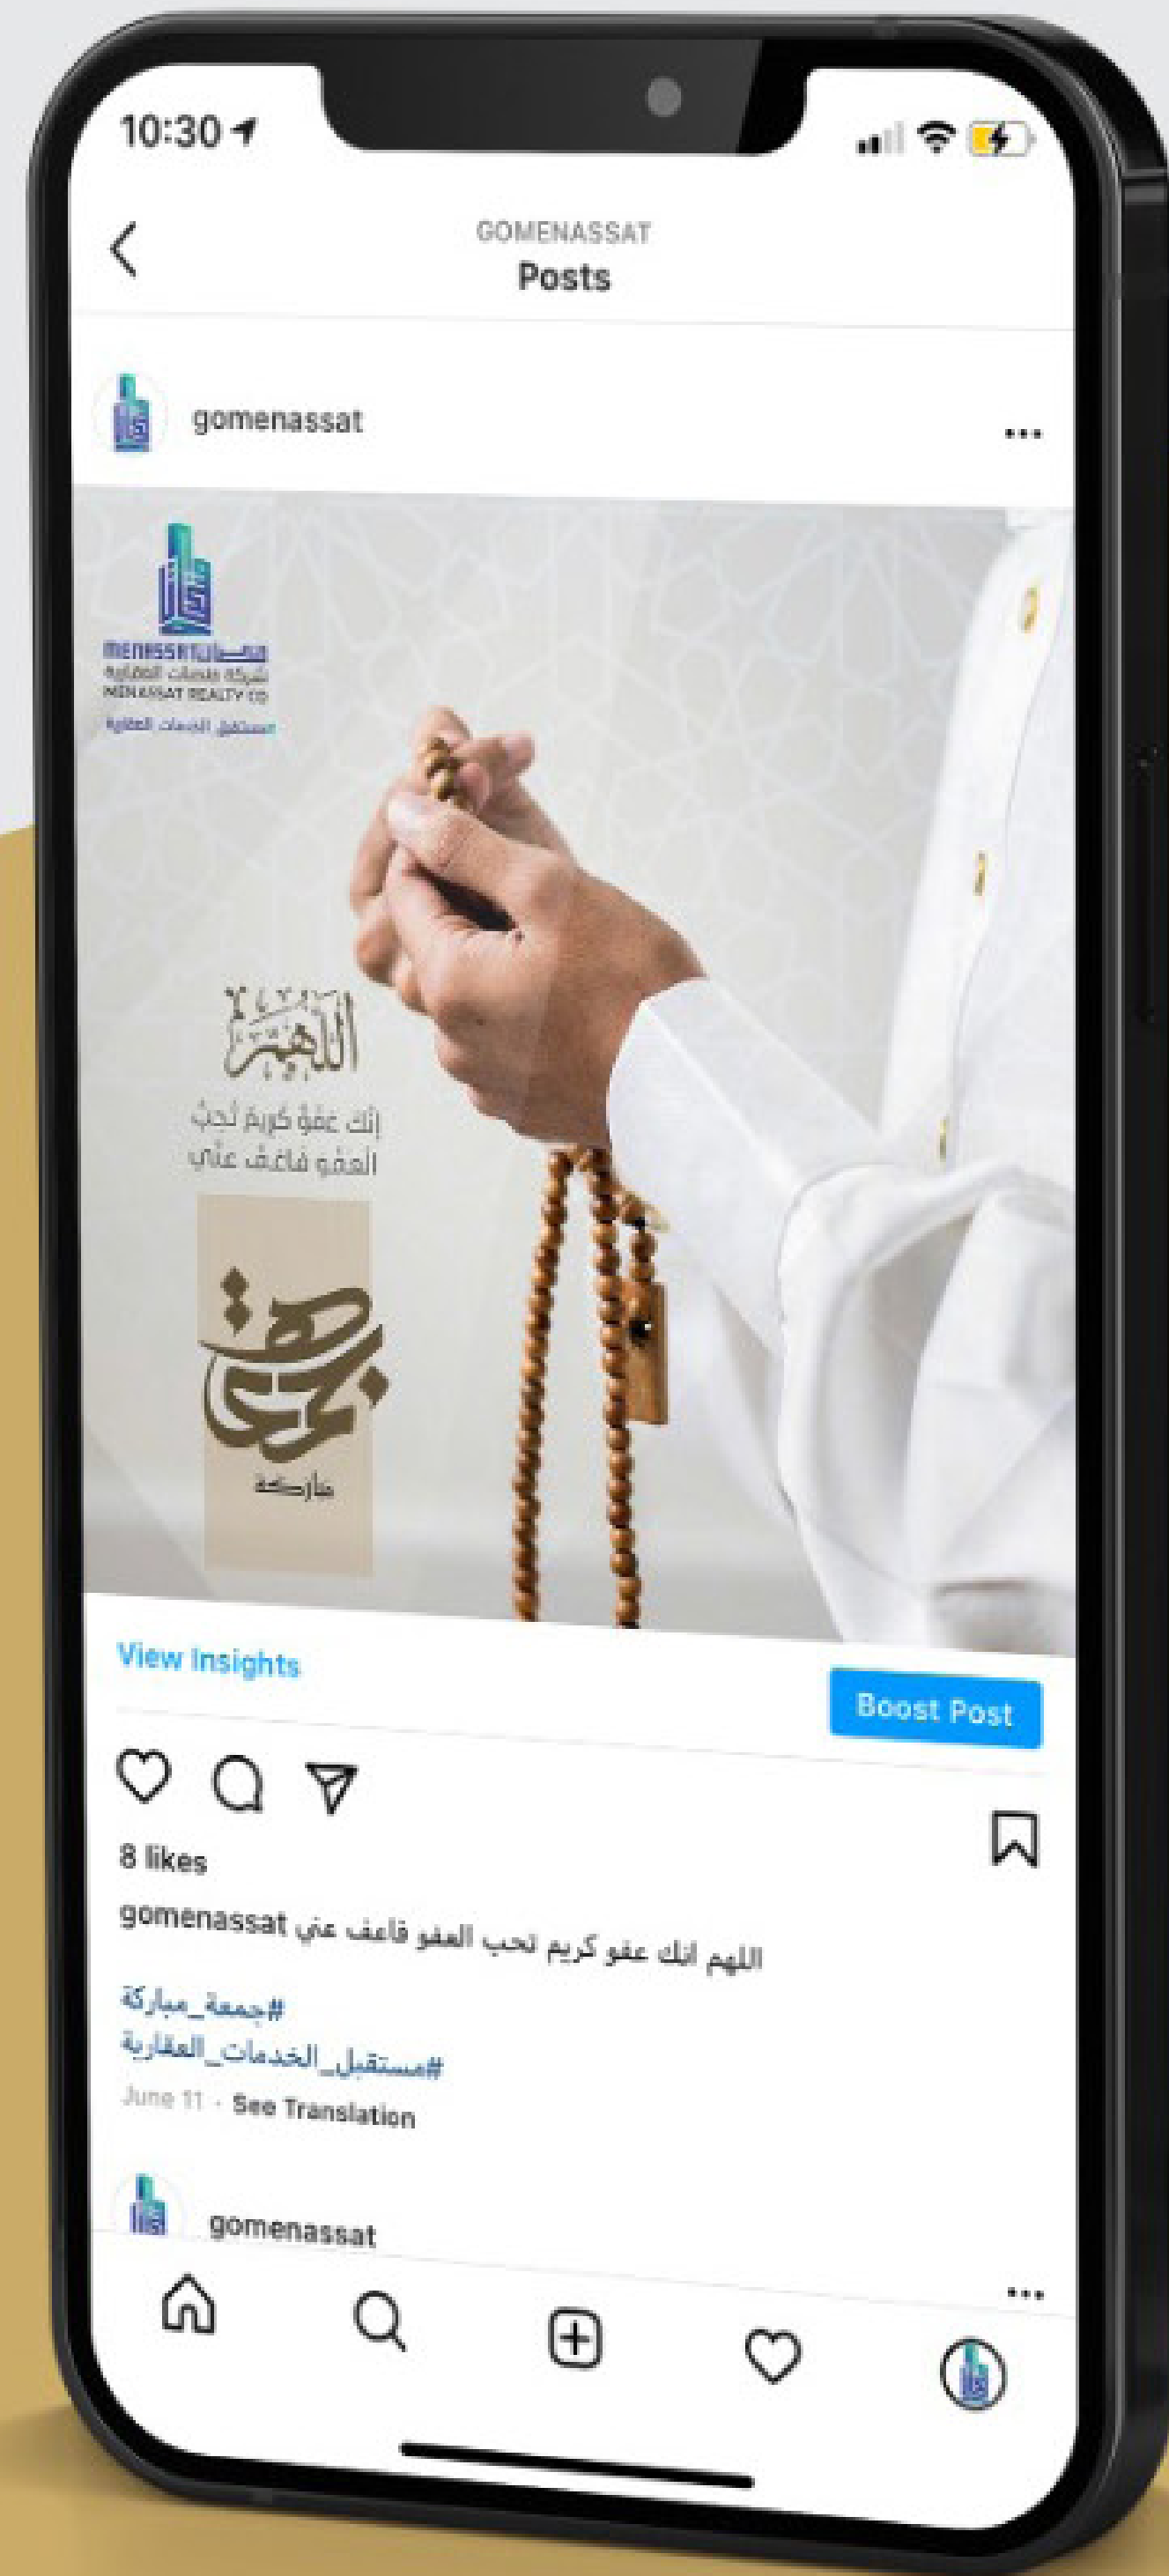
10:30

GOMENASSAT
Posts

gomenassat

...

MENASSAT منصات
شركة خدمات العقارية
MENASSAT REALTY CO
مستقبل الخدمات العقارية

اللهم
إنك عفو كريم تحب
العفو فاعف عني

جمعة
مباركة

View Insights

Boost Post

8 likes

gomenassat اللهم انك عفو كريم تحب العفو فاعف عني

#جمعة_مباركة
#مستقبل_الخدمات_العقارية
June 11 · See Translation

gomenassat

...